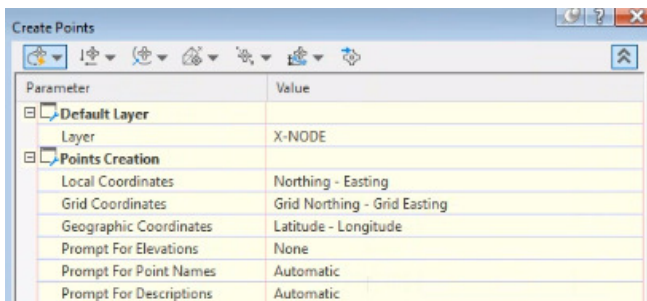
Create Points

| Parameter | Value |
|---|---|
| Default Layer | |
| Layer | X-NODE |
| Points Creation | |
| Local Coordinates | Northing - Easting |
| Grid Coordinates | Grid Northing - Grid Easting |
| Geographic Coordinates | Latitude - Longitude |
| Prompt For Elevations | None |
| Prompt For Point Names | Automatic |
| Prompt For Descriptions | Automatic |